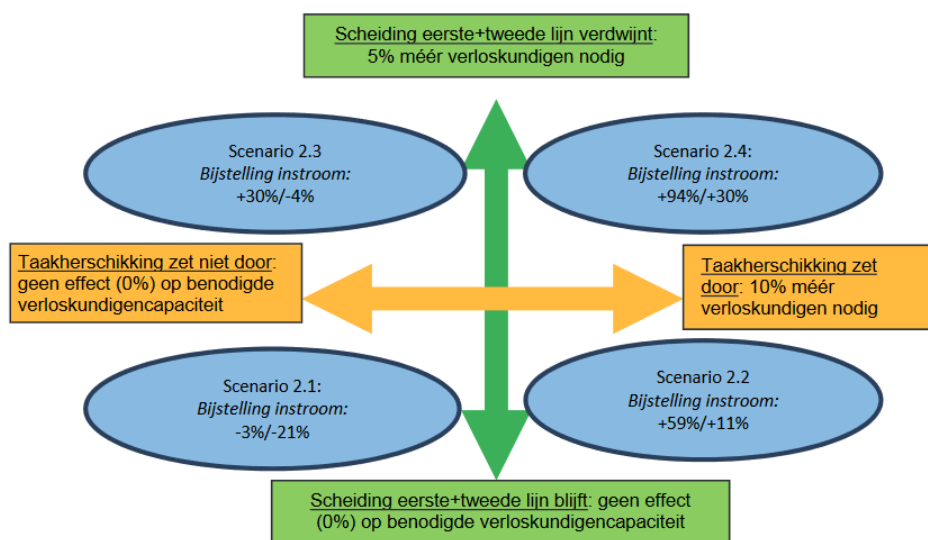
Scheiding eerste+tweede lijn verdwijnt: 5% méér verloskundigen nodig

Scenario 2.3
Bijstelling instroom:
+30%/-4%

Scenario 2.4:
Bijstelling instroom:
+94%/+30%

Taakherschikking zet niet door: geen effect (0%) op benodigde verloskundigencapaciteit

Taakherschikking zet door: 10% méér verloskundigen nodig

Scenario 2.1:
Bijstelling instroom:
-3%/-21%

Scenario 2.2
Bijstelling instroom:
+59%/+11%

Scheiding eerste+tweede lijn blijft: geen effect (0%) op benodigde verloskundigencapaciteit